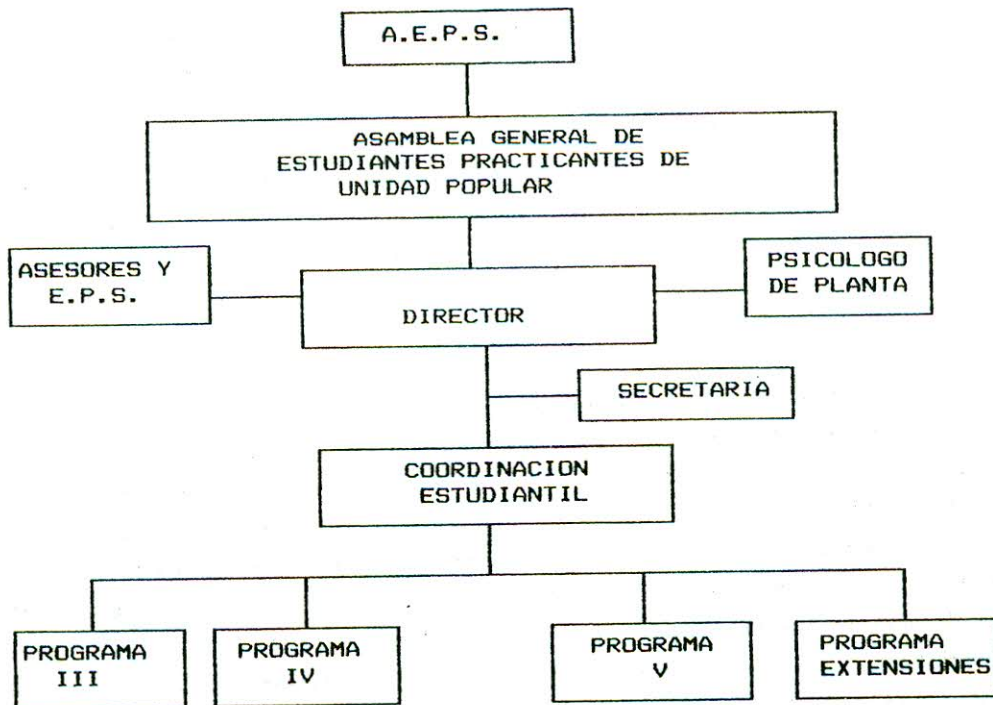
A.E.P.S.

ASAMBLEA GENERAL DE ESTUDIANTES PRACTICANTES DE UNIDAD POPULAR

ASESORES Y E.P.S.

DIRECTOR

PSICOLOGO DE PLANTA

SECRETARIA

COORDINACION ESTUDIANTIL

PROGRAMA III

PROGRAMA IV

PROGRAMA V

PROGRAMA EXTENSIONES